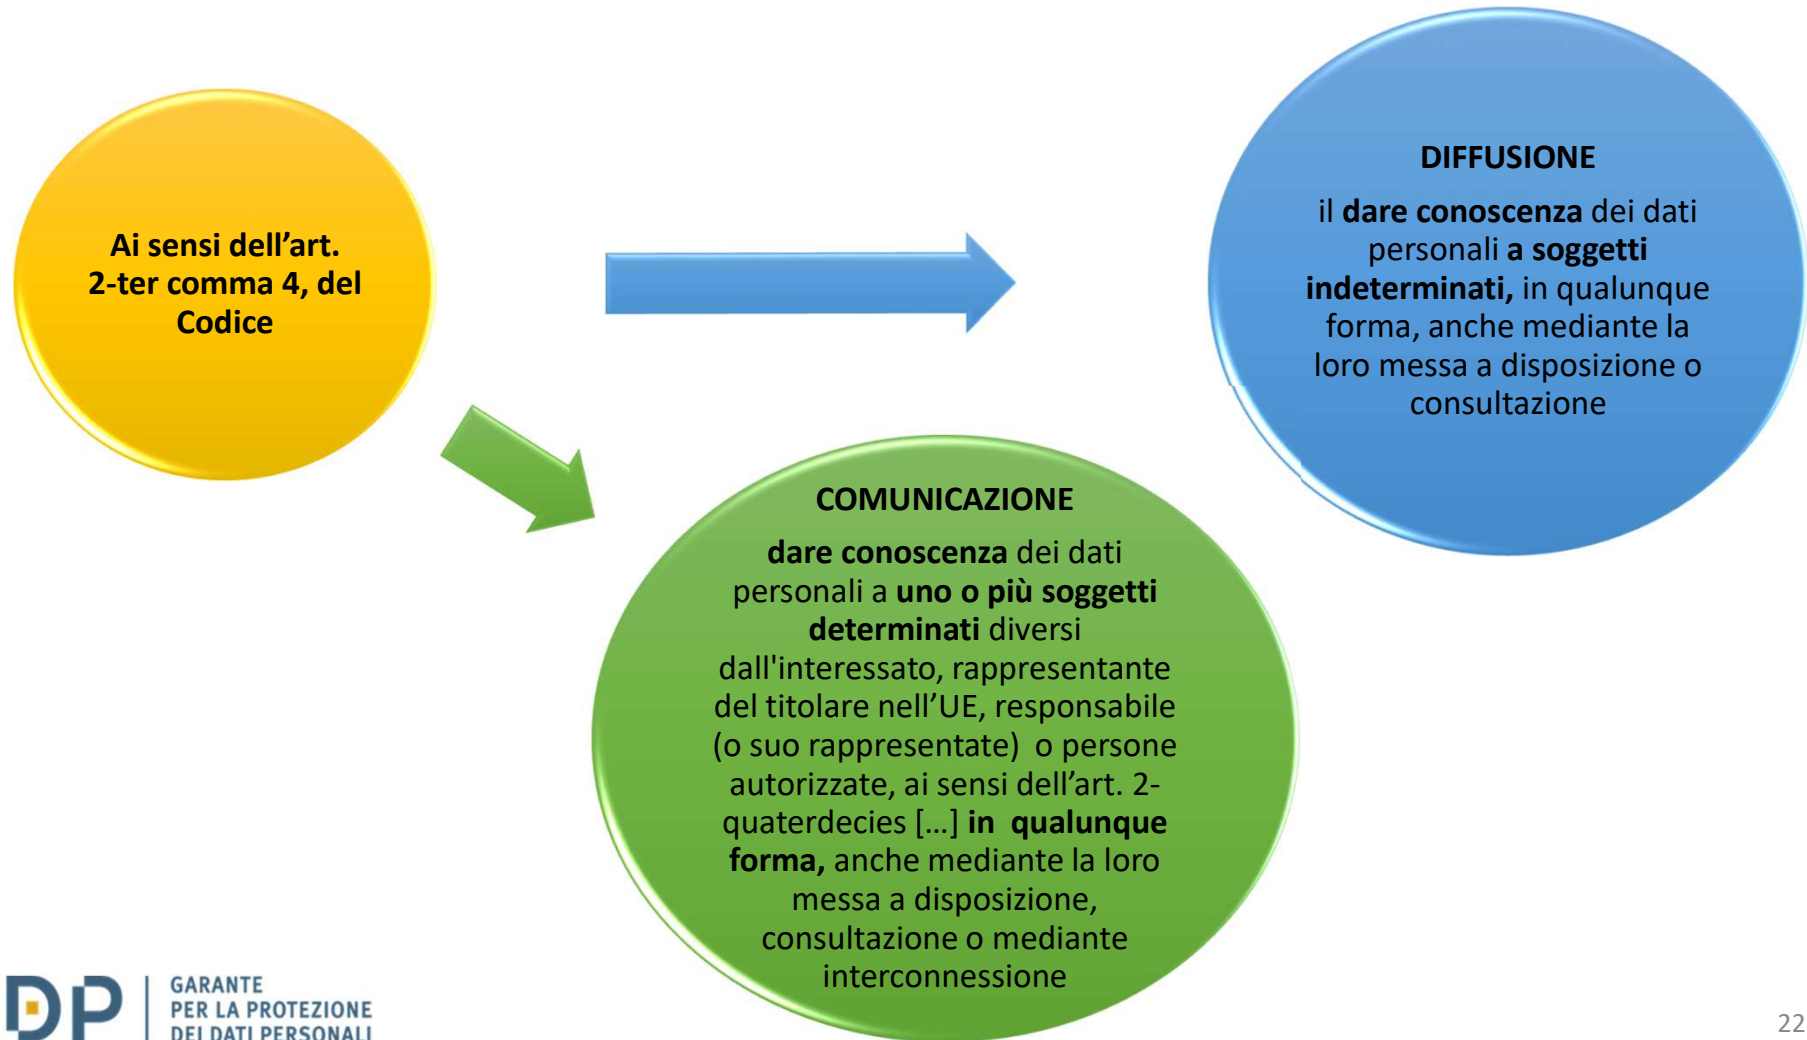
Ai sensi dell’art. 2-ter comma 4, del Codice

DIFFUSIONE

il dare conoscenza dei dati personali a soggetti indeterminati, in qualunque forma, anche mediante la loro messa a disposizione o consultazione

COMUNICAZIONE

dare conoscenza dei dati personali a uno o più soggetti determinati diversi dall'interessato, rappresentante del titolare nell’UE, responsabile (o suo rappresentate) o persone autorizzate, ai sensi dell’art. 2-quaterdecies […] in qualunque forma, anche mediante la loro messa a disposizione, consultazione o mediante interconnessione

DP GARANTE PER LA PROTEZIONE DEI DATI PERSONALI

22